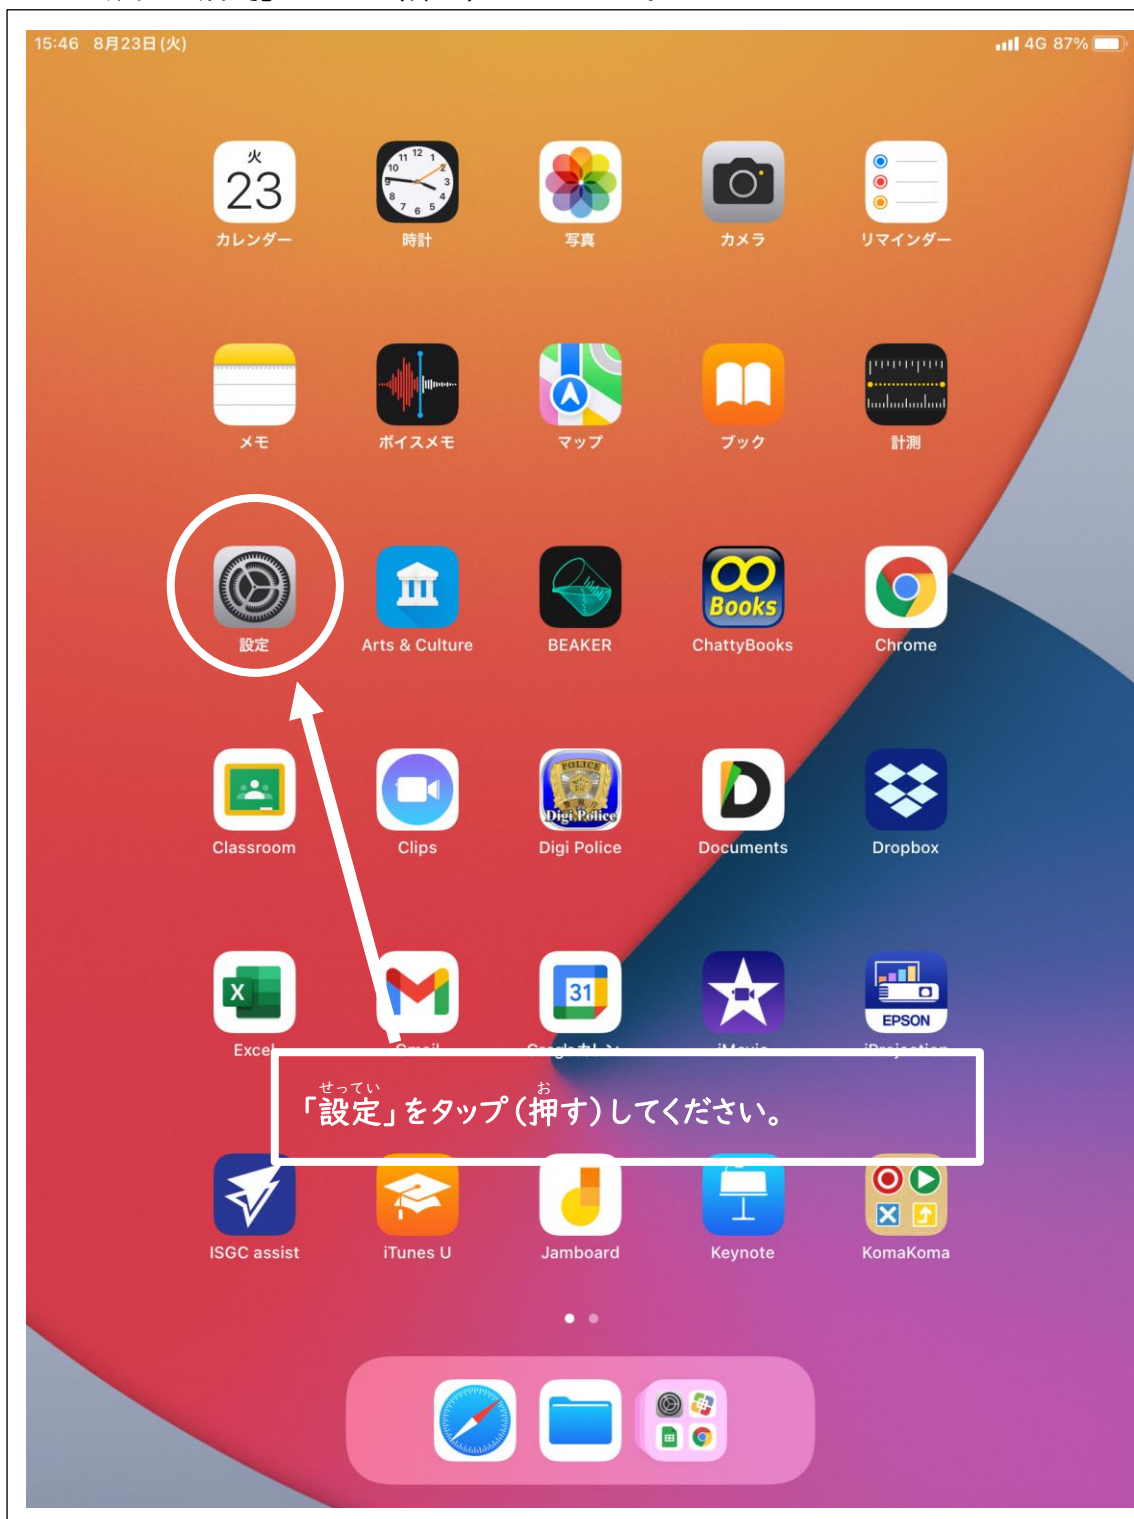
15:46 8月23日(火)

4G 87%

火
23
カレンダー

時計

写真

カメラ

リマインダー

メモ

ボイスメモ

マップ

ブック

計測

設定

Arts & Culture

BEAKER

Books
ChattyBooks

Chrome

Classroom

Clips

POLICE
Digi Police
Digi Police

Documents

Dropbox

Excel

31

EPSON

「設定(せってい)」をタップ(押(お)す)してください。

ISGC assist

iTunes U

Jamboard

Keynote

KomaKoma